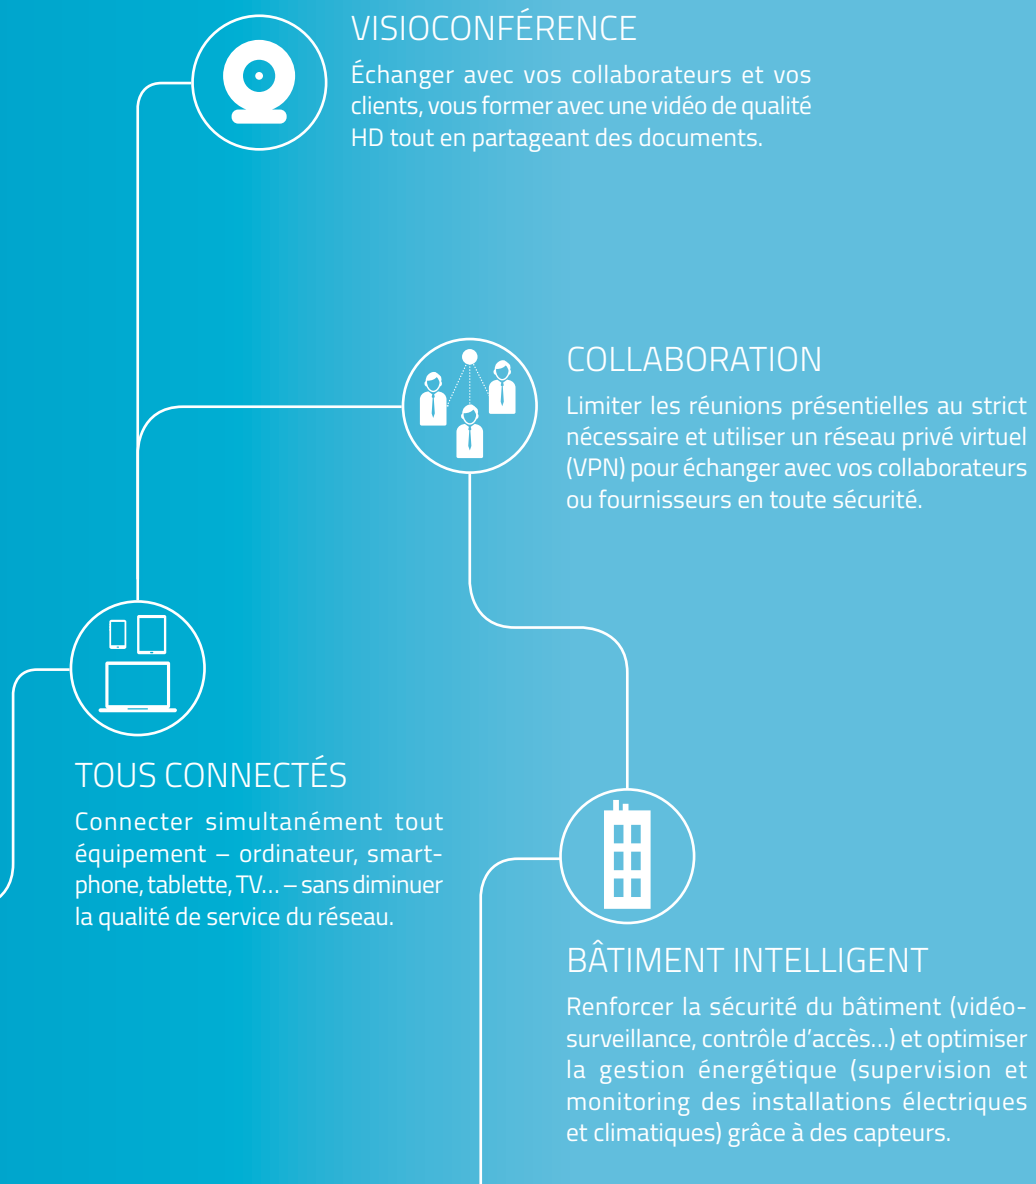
VISIOCONFÉRENCE

Échanger avec vos collaborateurs et vos clients, vous former avec une vidéo de qualité HD tout en partageant des documents.

COLLABORATION

Limiter les réunions présentielles au strict nécessaire et utiliser un réseau privé virtuel (VPN) pour échanger avec vos collaborateurs ou fournisseurs en toute sécurité.

TOUS CONNECTÉS

Connecter simultanément tout équipement – ordinateur, smartphone, tablette, TV… – sans diminuer la qualité de service du réseau.

BÂTIMENT INTELLIGENT

Renforcer la sécurité du bâtiment (vidéosurveillance, contrôle d'accès…) et optimiser la gestion énergétique (supervision et monitoring des installations électriques et climatiques) grâce à des capteurs.